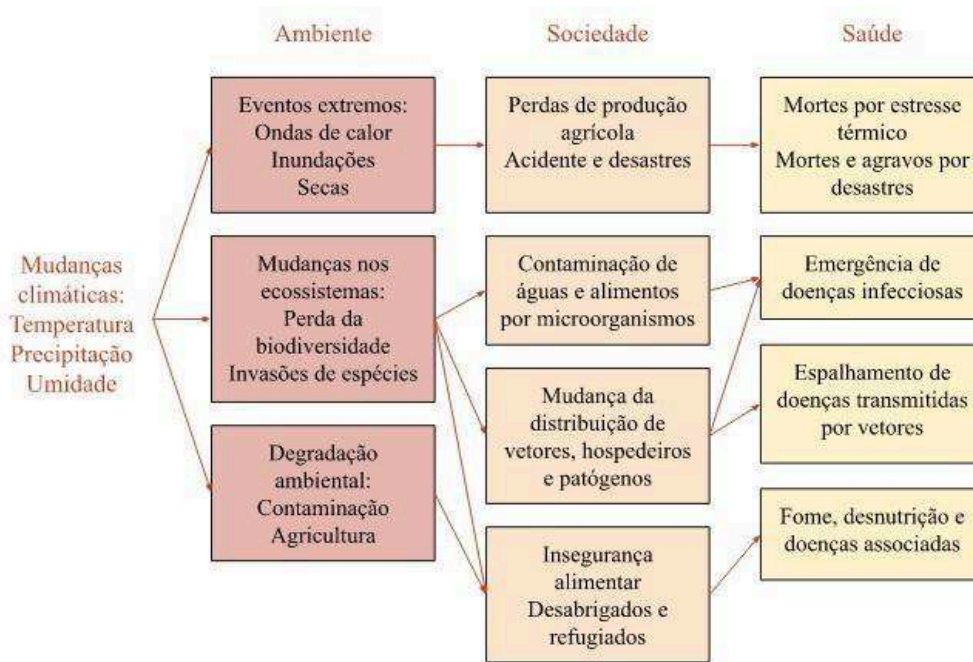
Ambiente

Sociedade

Saúde

Mudanças climáticas: Temperatura Precipitação Umidade

Eventos extremos: Ondas de calor Inundações Secas

Mudanças nos ecossistemas: Perda da biodiversidade Invasões de espécies

Degradação ambiental: Contaminação Agricultura

Perdas de produção agrícola Acidente e desastres

Contaminação de águas e alimentos por microorganismos

Mudança da distribuição de vetores, hospedeiros e patógenos

Insegurança alimentar Desabrigados e refugiados

Mortes por estresse térmico Mortes e agravos por desastres

Emergência de doenças infecciosas

Espalhamento de doenças transmitidas por vetores

Fome, desnutrição e doenças associadas